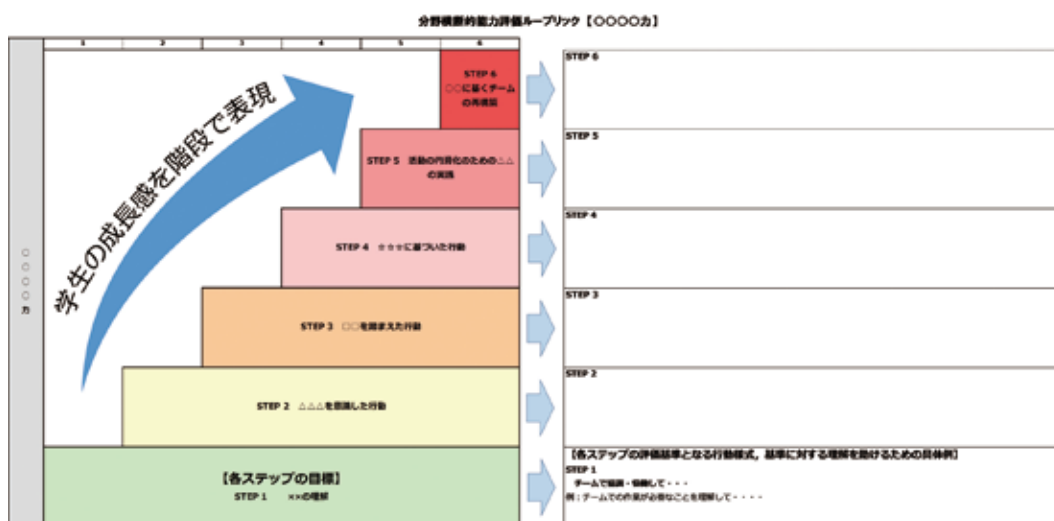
分野横断的能力評価ルーブリック【○○○○力】

| 1 | 2 | 3 | 4 | 5 | 6 |
|---|---|---|---|---|---|

○○○○力

学生の成長感を階段で表現

STEP 6 ○○に基づくチームの再構築

STEP 5 活動の円滑化のための△△の実践

STEP 4 ☆☆☆に基づいた行動

STEP 3 □□を踏まえた行動

STEP 2 △△△を意識した行動

【各ステップの目標】
STEP 1 ××の理解

STEP 6

STEP 5

STEP 4

STEP 3

STEP 2

【各ステップの評価基準となる行動様式、基準に対する理解を助けるための具体例】
STEP 1
チームで協調・協働して・・・
例：チームでの作業が必要なことを理解して・・・・